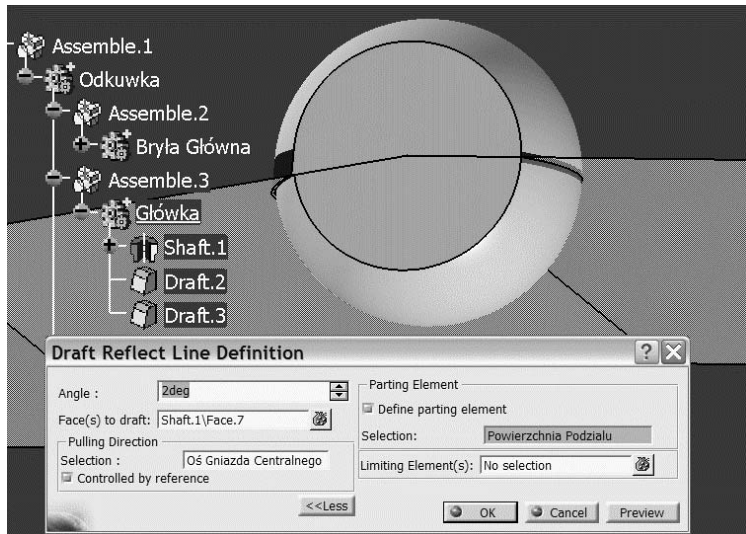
Assemble.1
Odkuwka
Assemble.2
Bryła Główna
Assemble.3
Główka
Shaft.1
Draft.2
Draft.3

Draft Reflect Line Definition

Angle : 2deg
Face(s) to draft: Shaft.1\Face.7
Pulling Direction
Selection : Oś Gniazda Centralnego
Controlled by reference
<<Less

Parting Element
Define parting element
Selection: Powierzchnia Podzialu
Limiting Element(s): No selection

OK
Cancel
Preview